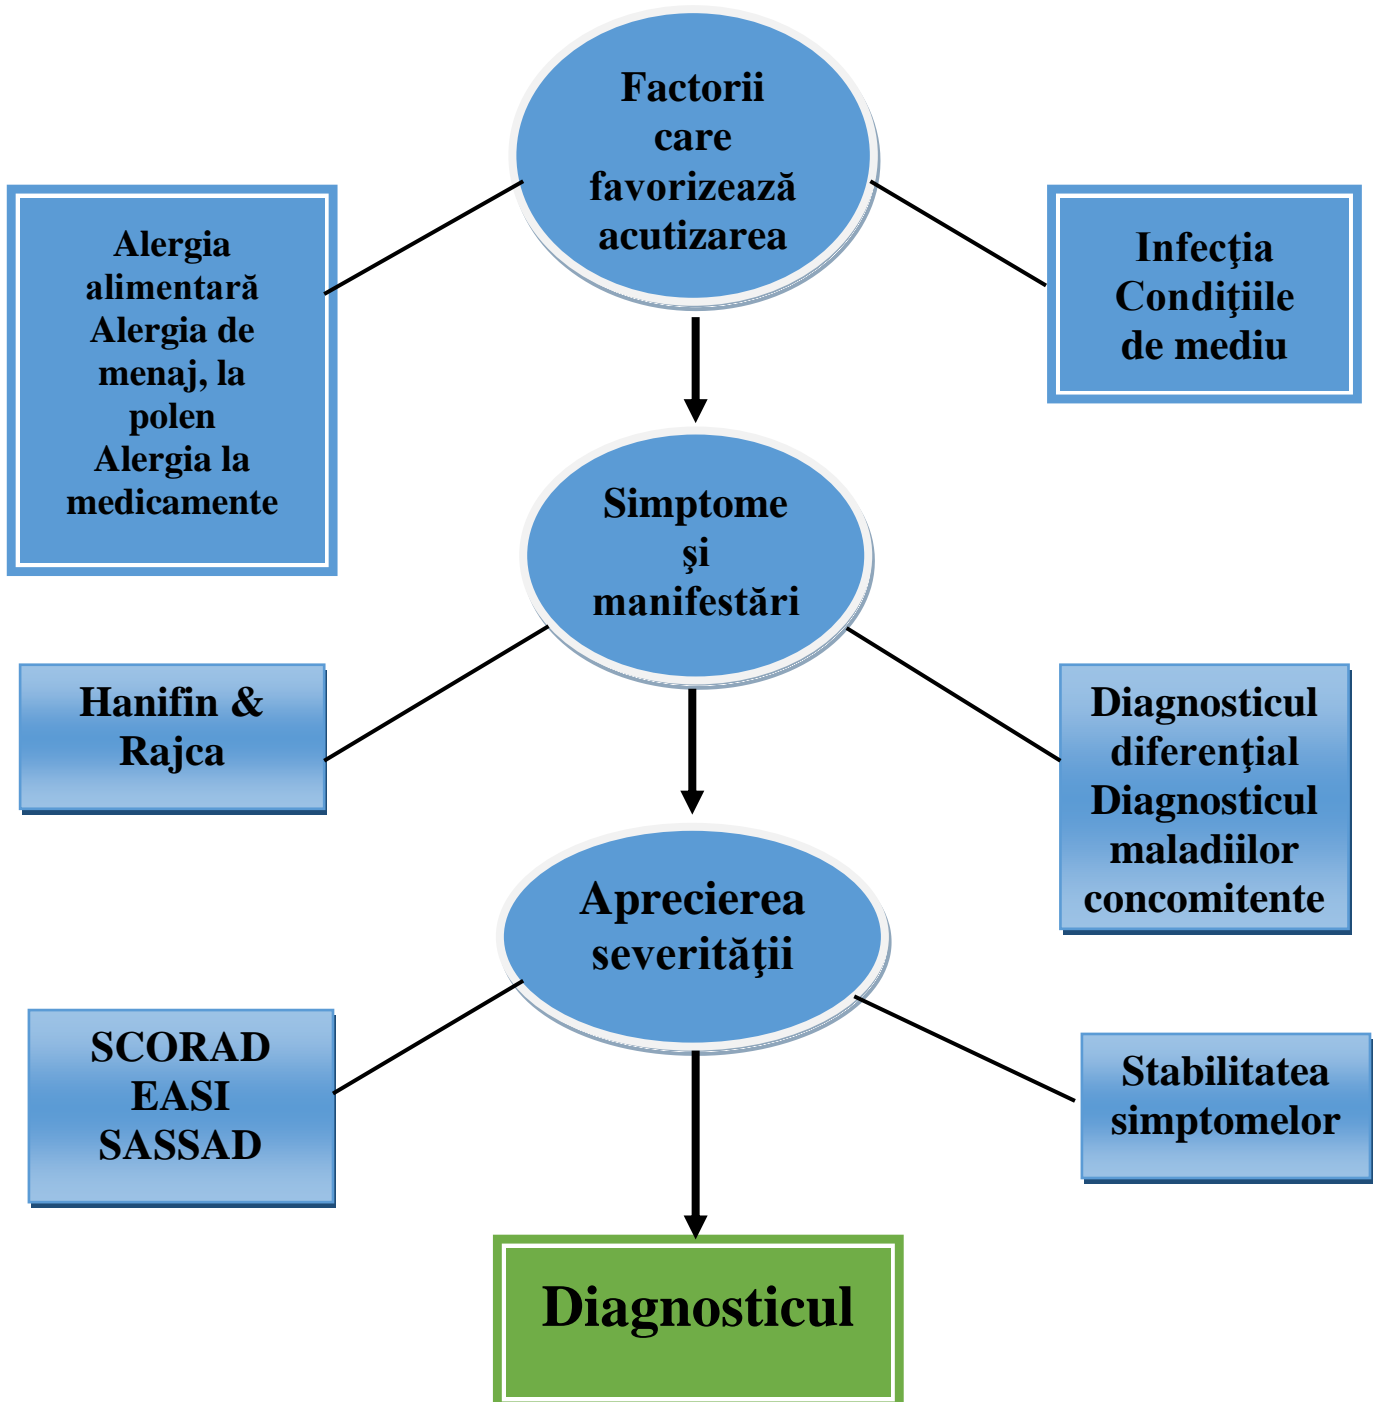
Factorii care favorizează acutizarea

Alergia alimentară
Alergia de menaj, la polen
Alergia la medicamente

Infecţia
Condiţiile de mediu

Simptome şi manifestări

Hanifin & Rajca

Diagnosticul diferenţial
Diagnosticul maladiilor concomitente

Aprecierea severităţii

SCORAD
EASI
SASSAD

Stabilitatea simptomelor

Diagnosticul